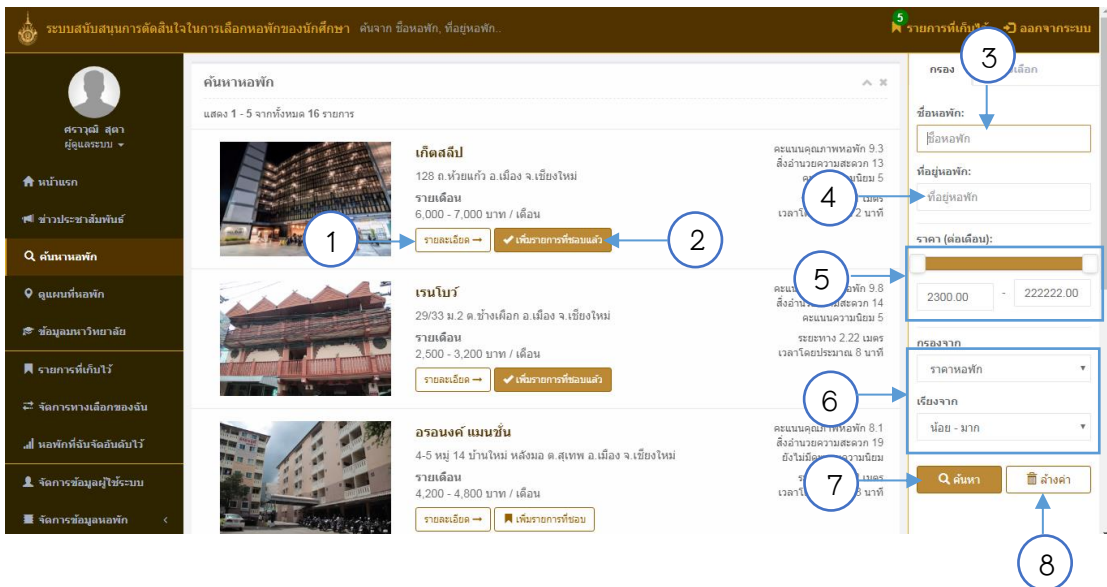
ระบบสนับสนุนการตัดสินใจในการเลือกหอพักของนักศึกษา ค้นจาก ชื่อหอพัก, ที่อยู่หอพัก..

5 รายการที่เก็บไว้ ออกจากระบบ

ศราวุฒิ สุดา
ผู้ดูแลระบบ

หน้าแรก
ข่าวประชาสัมพันธ์
ค้นหาหอพัก
ดูแผนที่หอพัก
ข้อมูลมหาวิทยาลัย
รายการที่เก็บไว้
จัดการทางเลือกของฉัน
หอพักที่ฉันจัดอันดับไว้
จัดการข้อมูลผู้ใช้ระบบ
จัดการข้อมูลหอพัก

ค้นหาหอพัก

แสดง 1 - 5 จากทั้งหมด 16 รายการ

เก็ตสลีป
128 ถ.ห้วยแก้ว อ.เมือง จ.เชียงใหม่
รายเดือน
6,000 - 7,000 บาท / เดือน
รายละเอียด → เพิ่มรายการที่ชอบแล้ว
คะแนนคุณภาพหอพัก 9.3
สิ่งอำนวยความสะดวก 13
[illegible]นิยม 5
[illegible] เมตร
เวลา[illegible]2 นาที

เรนโบว์
29/33 ม.2 ต.ช้างเผือก อ.เมือง จ.เชียงใหม่
รายเดือน
2,500 - 3,200 บาท / เดือน
รายละเอียด → เพิ่มรายการที่ชอบแล้ว
คะแนน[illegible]พัก 9.8
สิ่งอำนวย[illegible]สะดวก 14
คะแนนความนิยม 5
ระยะทาง 2.22 เมตร
เวลาโดยประมาณ 8 นาที

อรอนงค์ แมนชั่น
4-5 หมู่ 14 บ้านใหม่ หลังมอ ต.สุเทพ อ.เมือง จ.เชียงใหม่
รายเดือน
4,200 - 4,800 บาท / เดือน
รายละเอียด → เพิ่มรายการที่ชอบ
คะแนนคุณ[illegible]หอพัก 8.1
สิ่งอำนวยความสะดวก 19
ยังไม่มี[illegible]ความนิยม
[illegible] เมตร
เวลา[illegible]8 นาที

กรอง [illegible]เลือก
ชื่อหอพัก:
ชื่อหอพัก
ที่อยู่หอพัก:
ที่อยู่หอพัก
ราคา (ต่อเดือน):
2300.00 - 222222.00
กรองจาก
ราคาหอพัก
เรียงจาก
น้อย - มาก
ค้นหา ล้างค่า

1
2
3
4
5
6
7
8